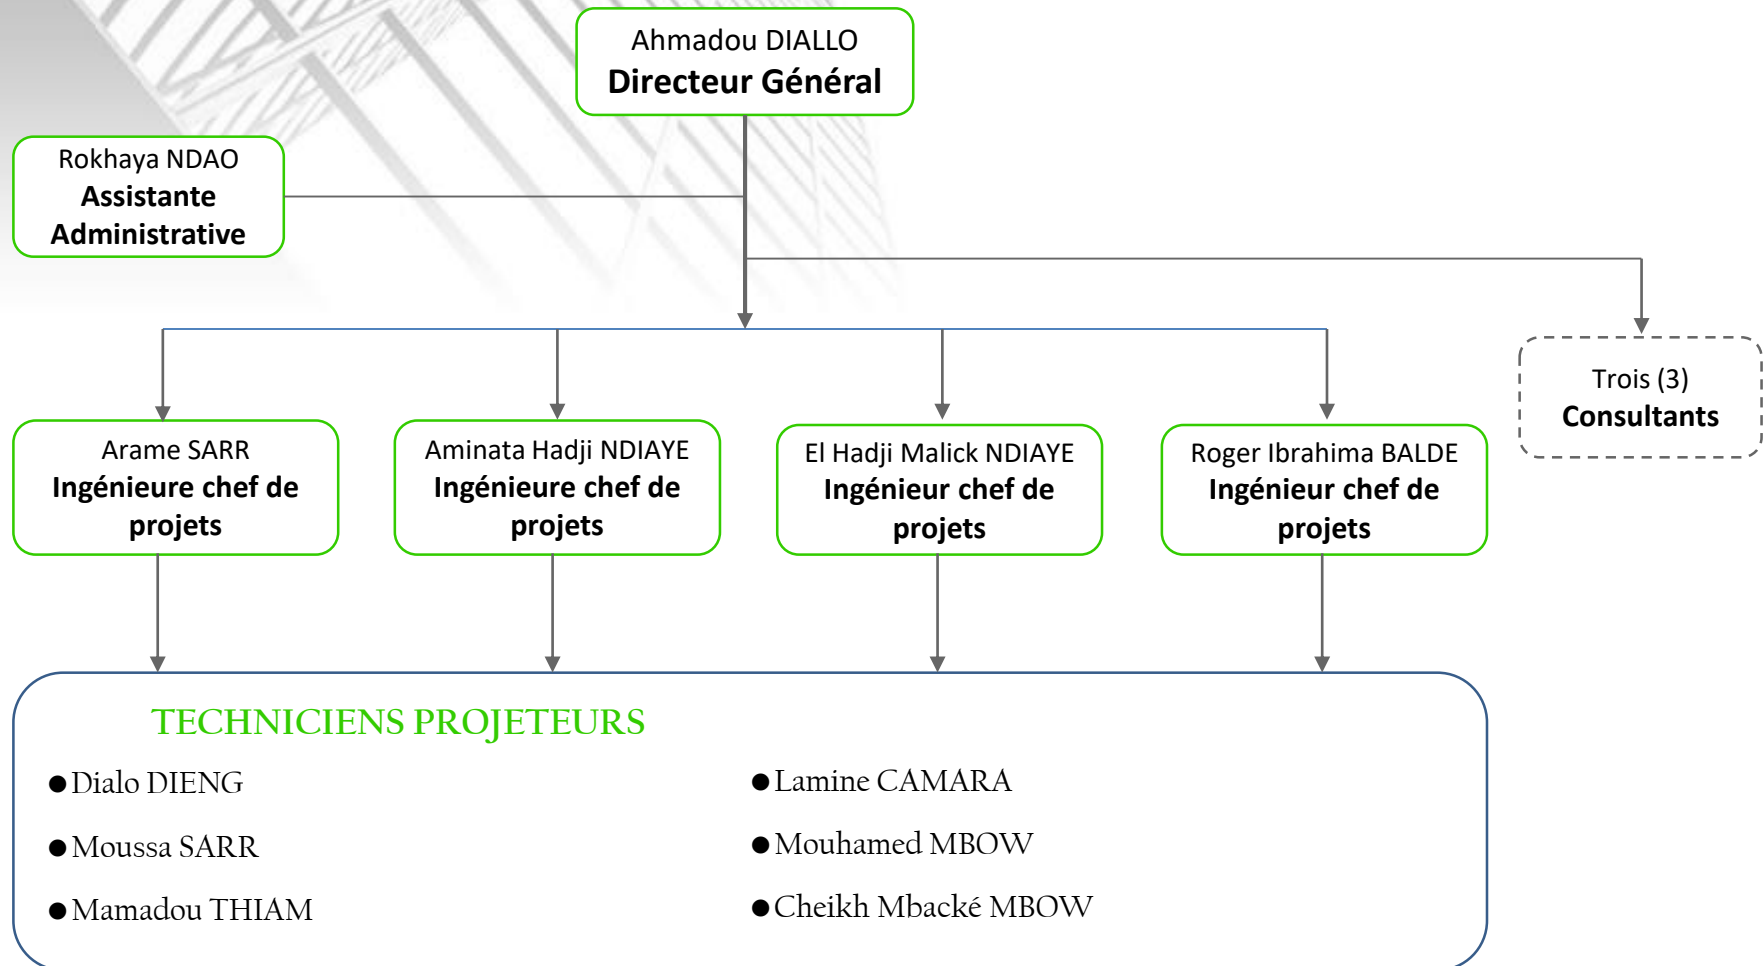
Ahmadou DIALLO
Directeur Général

Rokhaya NDAO
Assistante Administrative

Trois (3)
Consultants

Arame SARR
Ingénieure chef de projets

Aminata Hadji NDIAYE
Ingénieure chef de projets

El Hadji Malick NDIAYE
Ingénieur chef de projets

Roger Ibrahima BALDE
Ingénieur chef de projets

TECHNICIENS PROJETEURS

● Dialo DIENG
● Moussa SARR
● Mamadou THIAM

● Lamine CAMARA
● Mouhamed MBOW
● Cheikh Mbacké MBOW